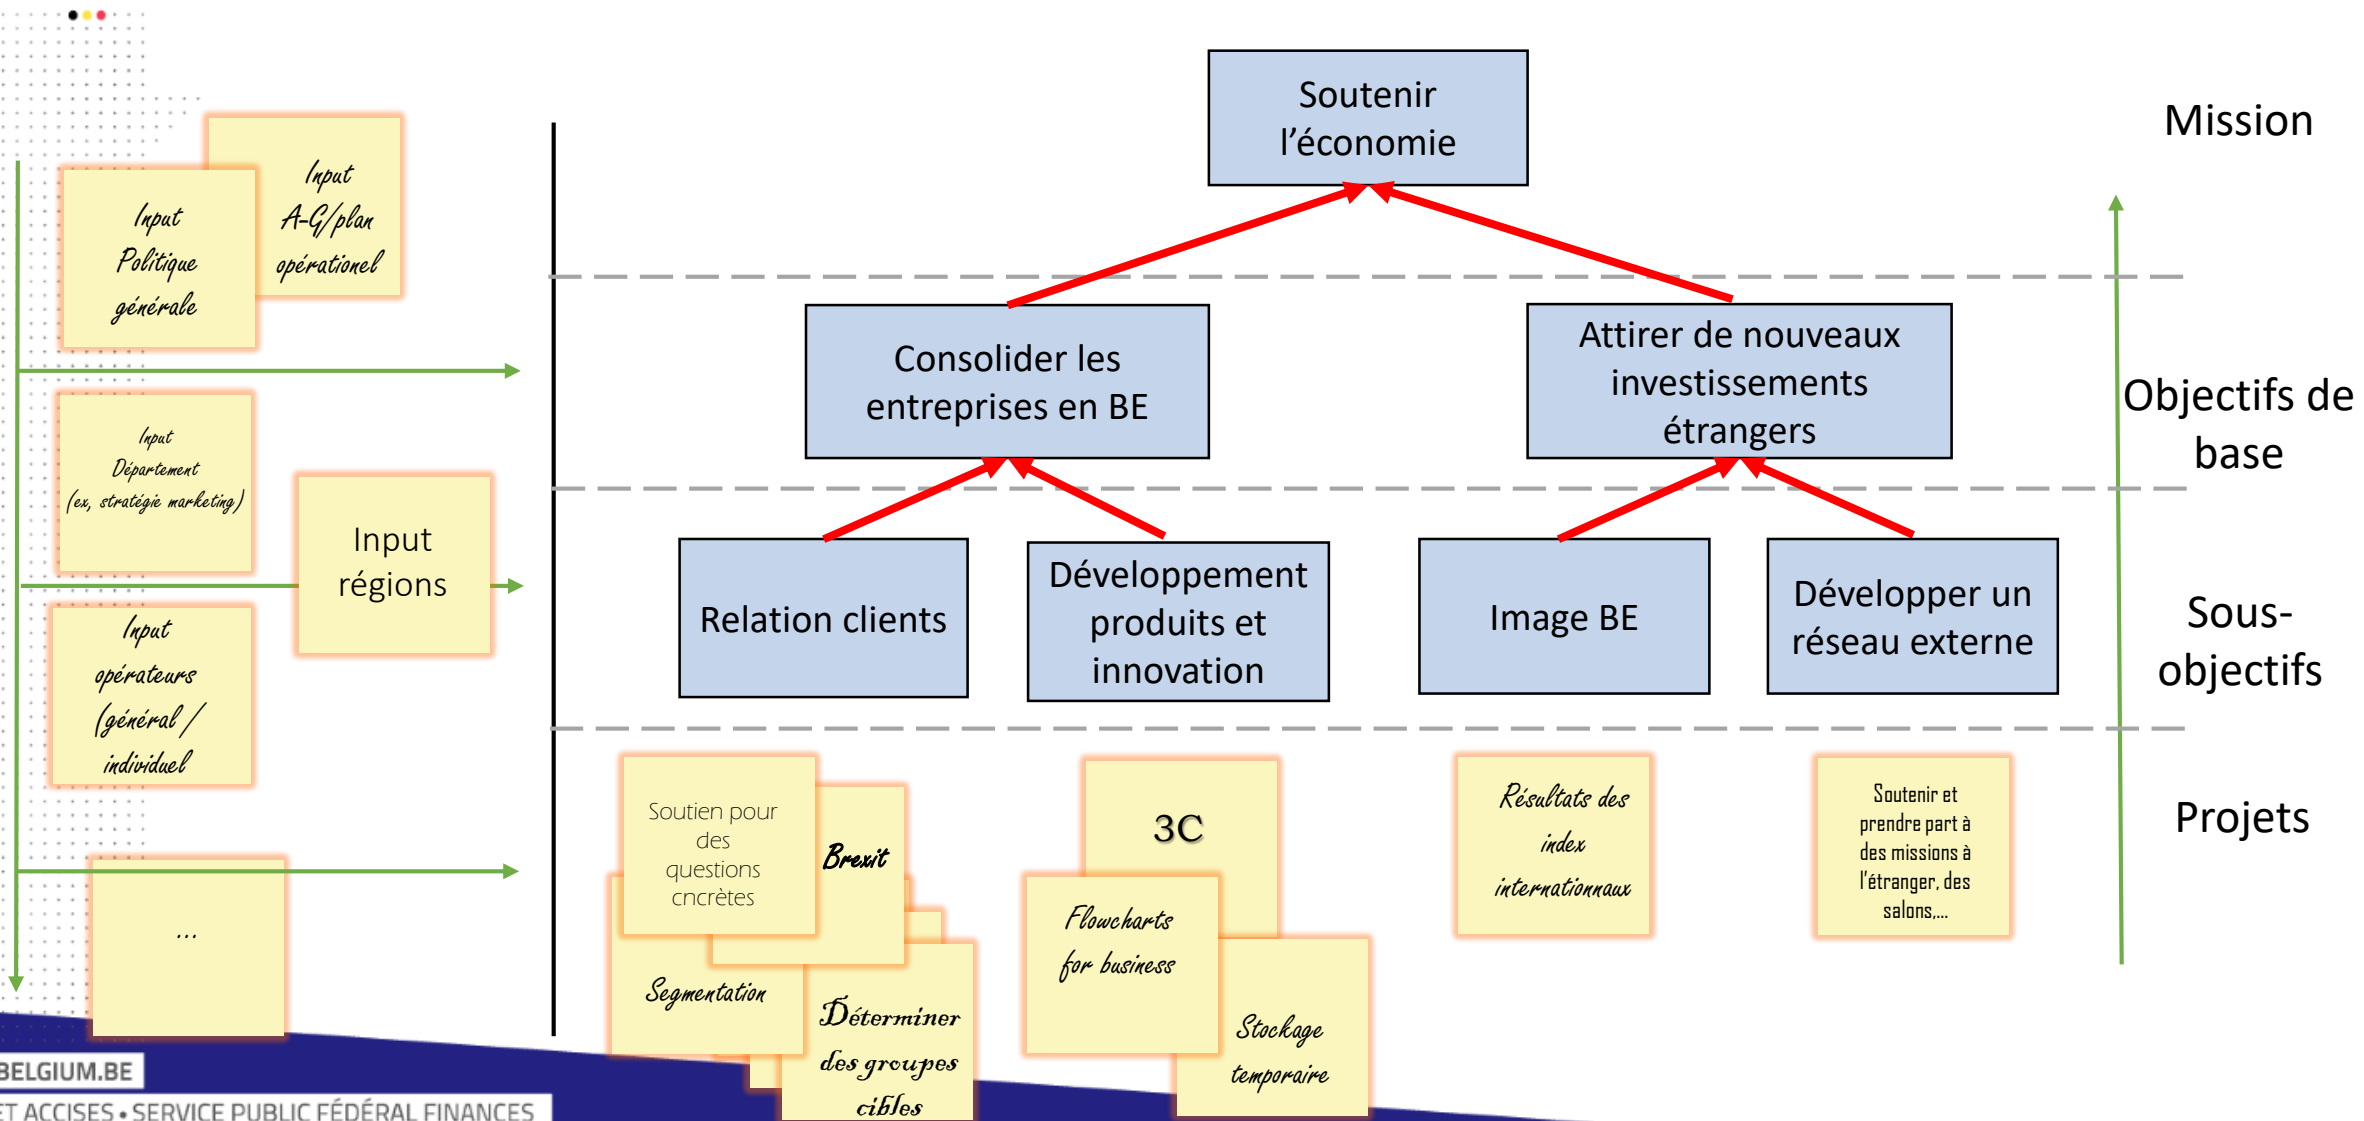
Input A-G/plan opérationel

Input Politique générale

Input Département (ex, stratégie marketing)

Input régions

Input opérateurs (général / individuel

...

Soutenir l'économie

Mission

Consolider les entreprises en BE

Attirer de nouveaux investissements étrangers

Objectifs de base

Relation clients

Développement produits et innovation

Image BE

Développer un réseau externe

Sous-objectifs

Soutien pour des questions cncrètes

Brexit

Segmentation

Déterminer des groupes cibles

3C

Flowcharts for business

Stockage temporaire

Résultats des index internationaux

Soutenir et prendre part à des missions à l'étranger, des salons,...

Projets

BELGIUM.BE

ET ACCISES • SERVICE PUBLIC FÉDÉRAL FINANCES